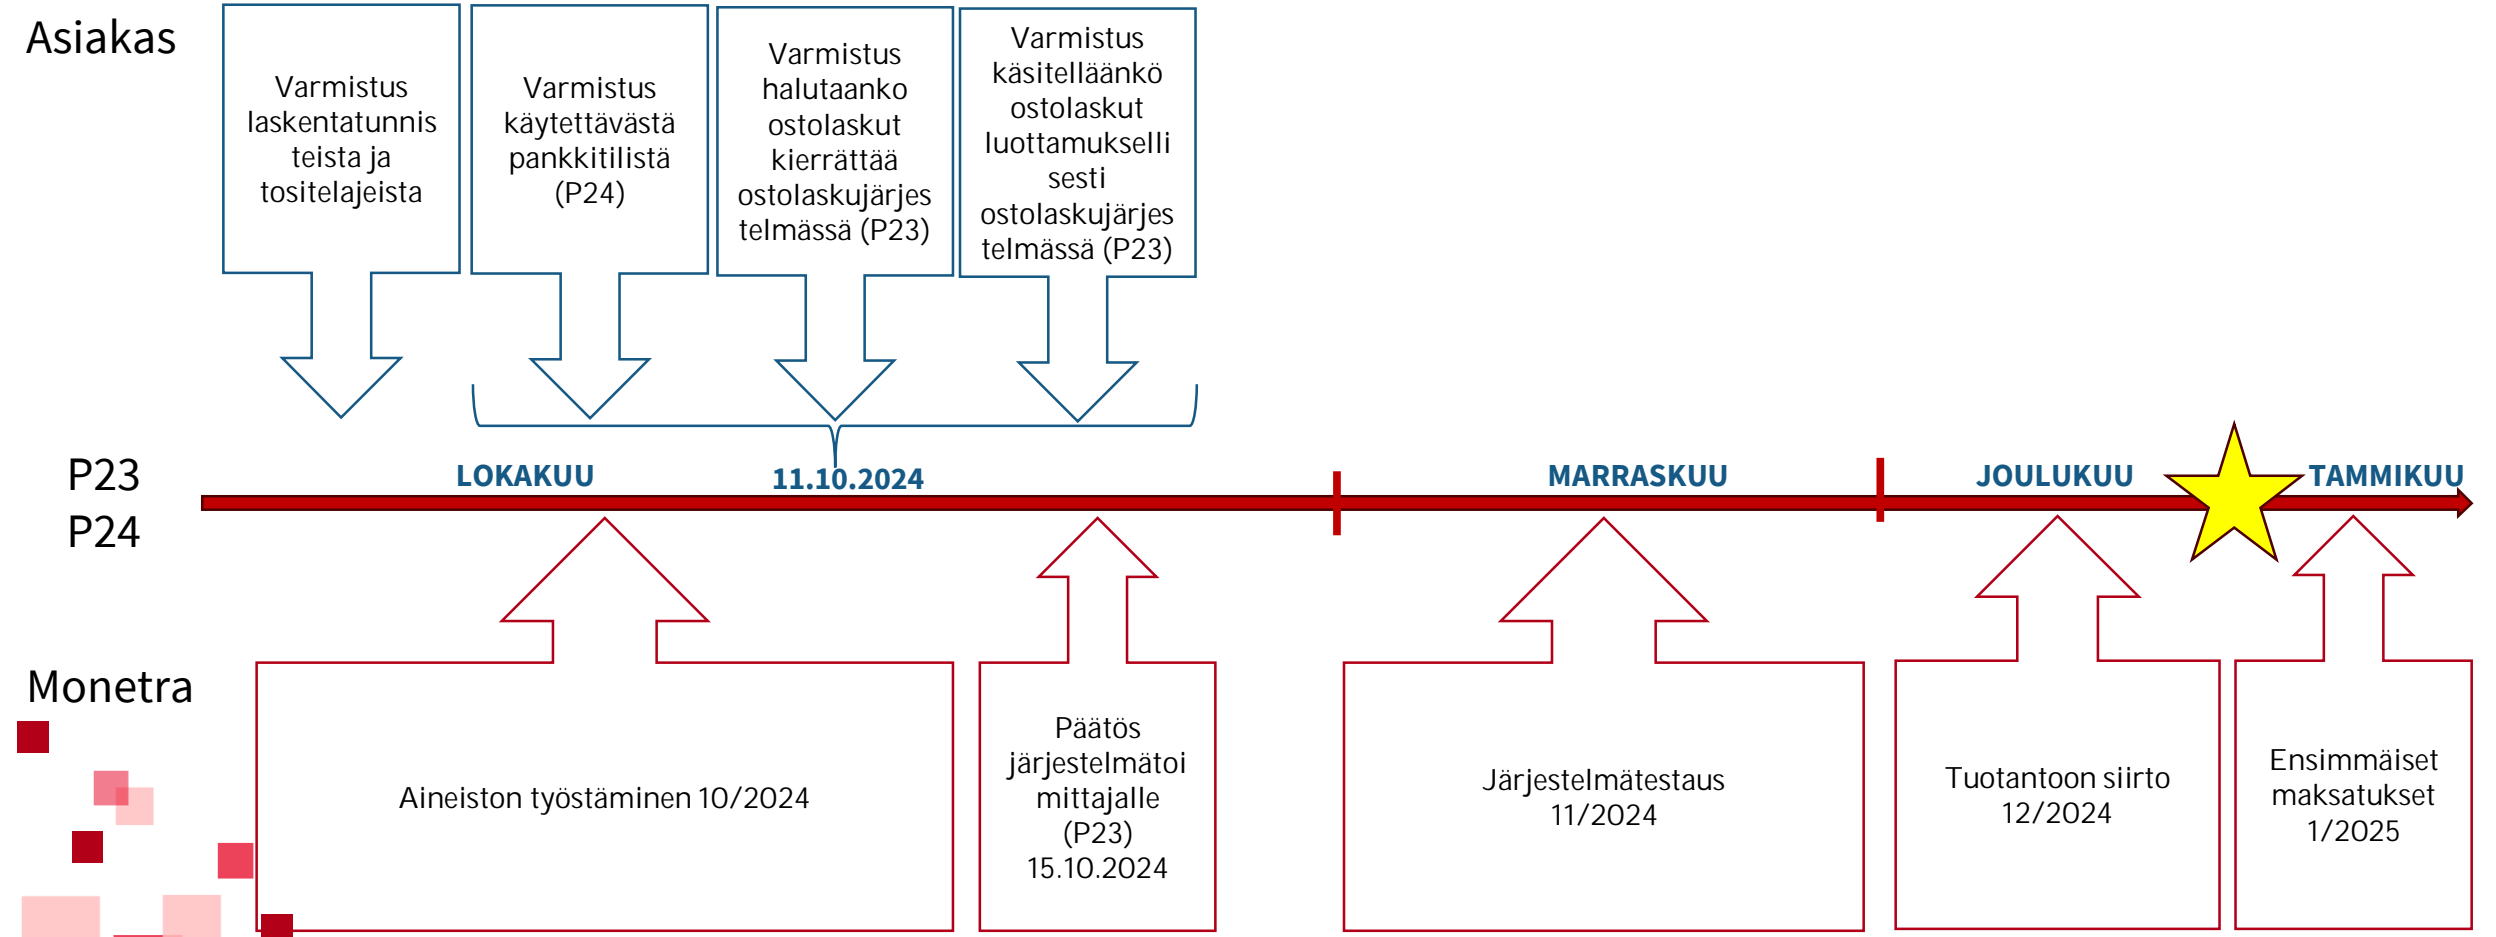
Asiakas

Varmistus laskentatunnisteista ja tositelajeista

Varmistus käytettävästä pankkitilistä (P24)

Varmistus halutaanko ostolaskut kierrättää ostolaskujärjestelmässä (P23)

Varmistus käsitelläänkö ostolaskut luottamuksellisesti ostolaskujärjestelmässä (P23)

P23
P24

LOKAKUU

11.10.2024

MARRASKUU

JOULUKUU

TAMMIKUU

Monetra

Aineiston työstäminen 10/2024

Päätös järjestelmätoimittajalle (P23) 15.10.2024

Järjestelmätestaus 11/2024

Tuotantoon siirto 12/2024

Ensimmäiset maksatukset 1/2025